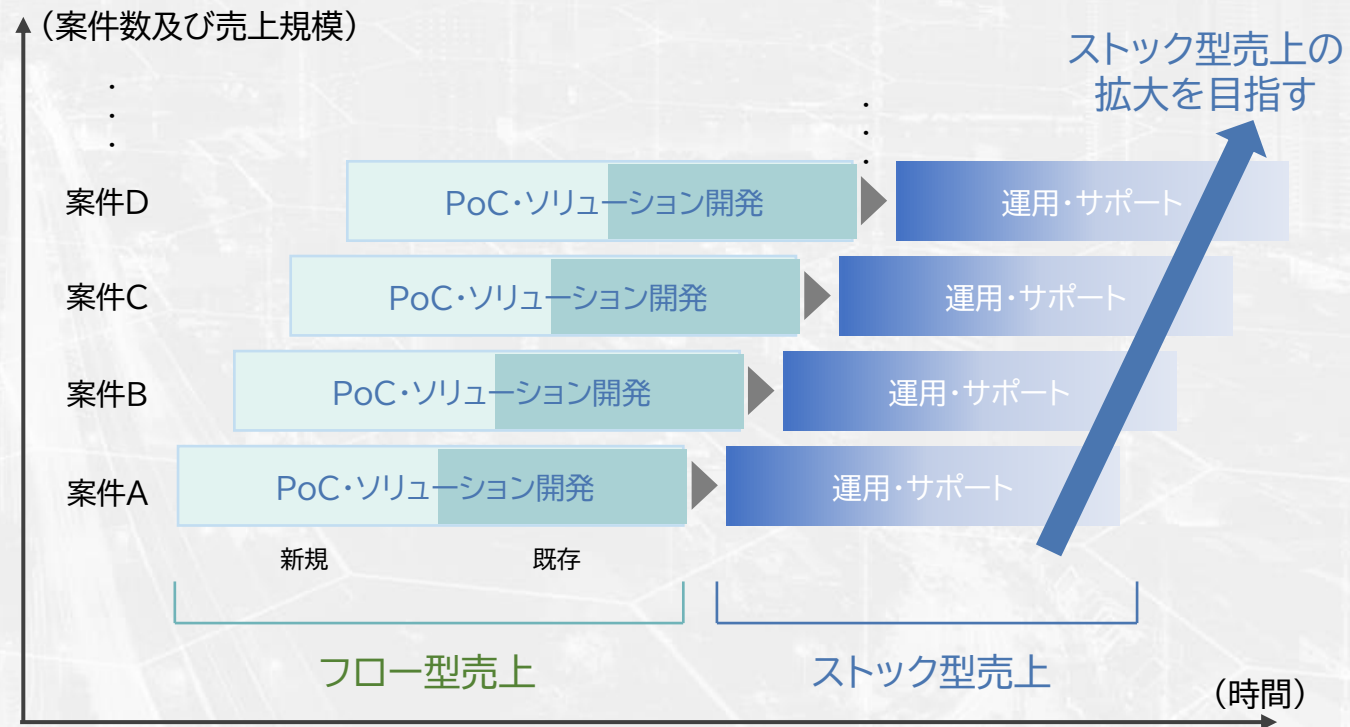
（案件数及び売上規模）

ストック型売上の拡大を目指す

案件D PoC・ソリューション開発 運用・サポート

案件C PoC・ソリューション開発 運用・サポート

案件B PoC・ソリューション開発 運用・サポート

案件A PoC・ソリューション開発 運用・サポート

新規 既存

フロー型売上

ストック型売上

（時間）